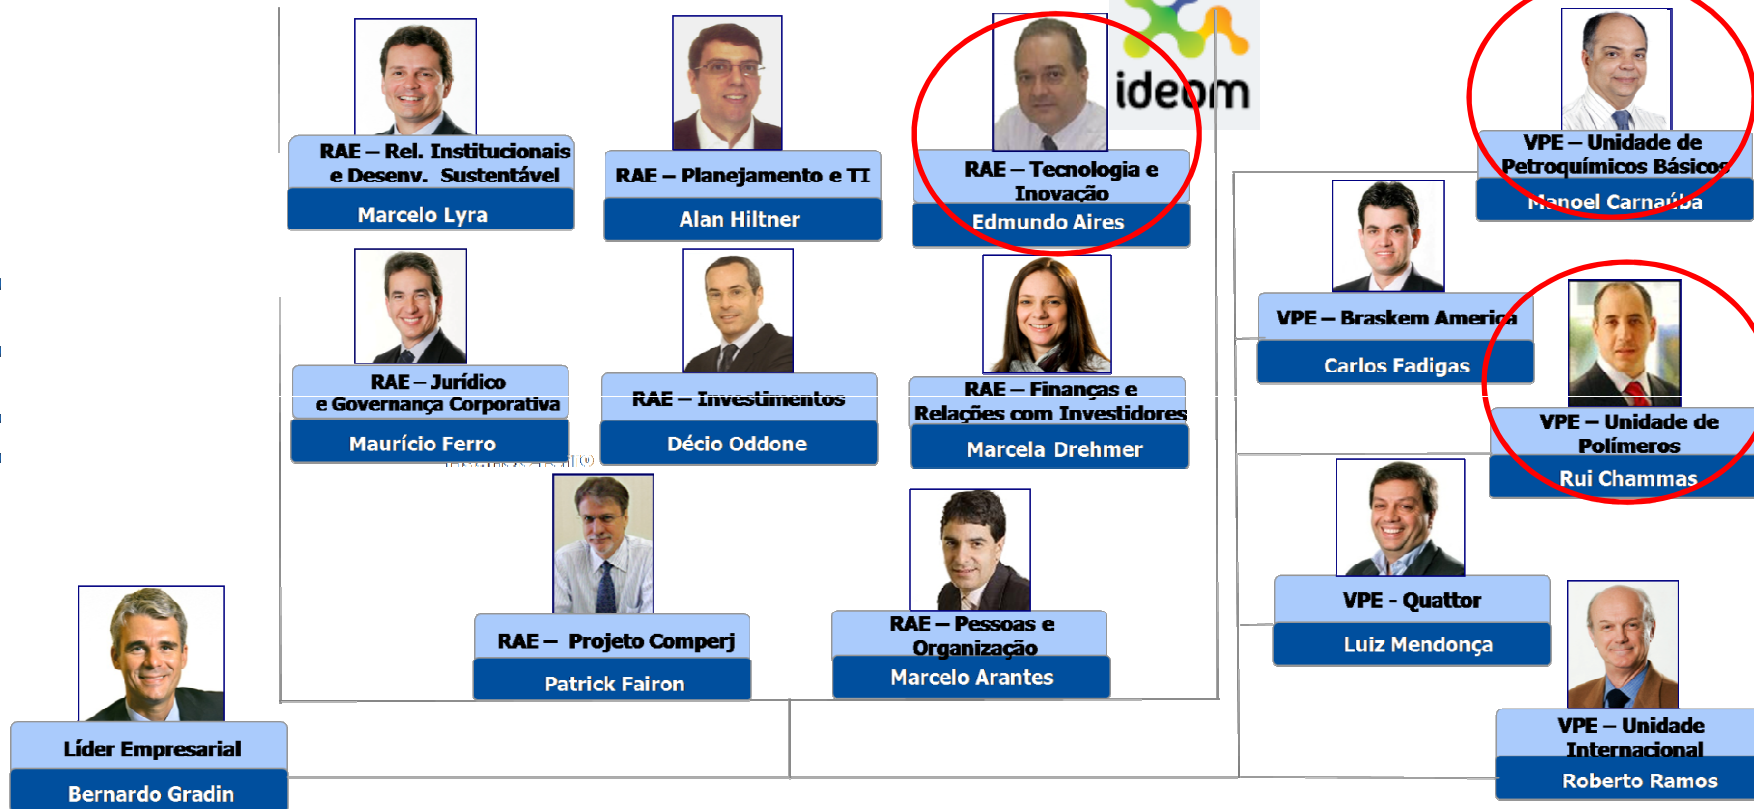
ideom

RAE – Rel. Institucionais e Desenv. Sustentável
Marcelo Lyra

RAE – Planejamento e TI
Alan Hiltner

RAE – Tecnologia e Inovação
Edmundo Aires

VPE – Unidade de Petroquímicos Básicos
Manoel Carnaúba

RAE – Jurídico e Governança Corporativa
Maurício Ferro

RAE – Investimentos
Décio Oddone

RAE – Finanças e Relações com Investidores
Marcela Drehmer

VPE – Braskem America
Carlos Fadigas

VPE – Unidade de Polímeros
Rui Chammas

RAE – Projeto Comperj
Patrick Fairon

RAE – Pessoas e Organização
Marcelo Arantes

VPE - Quattor
Luiz Mendonça

Líder Empresarial
Bernardo Gradin

VPE – Unidade Internacional
Roberto Ramos